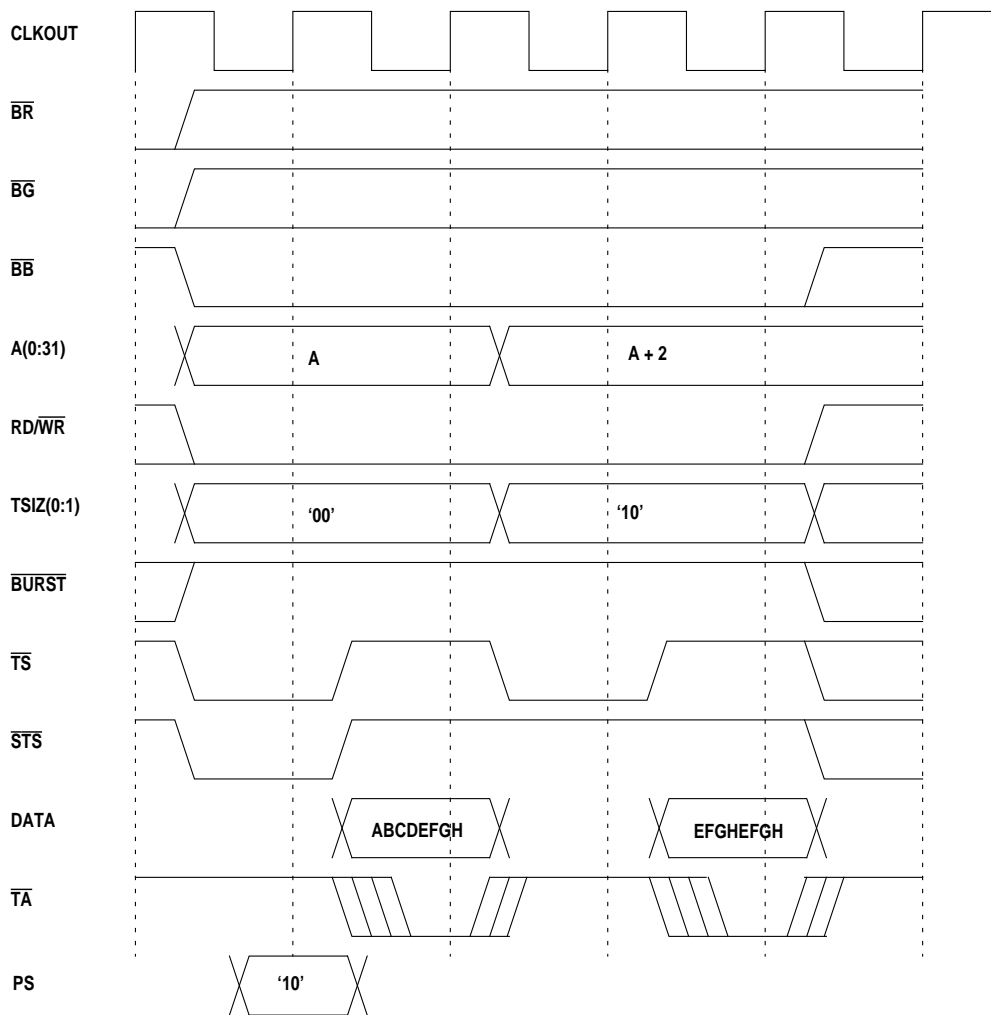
CLKOUT

$\overline{BR}$

$\overline{BG}$

$\overline{BB}$

A(0:31)

A

A + 2

RD/$\overline{WR}$

TSIZ(0:1)

'00'

'10'

$\overline{BURST}$

$\overline{TS}$

$\overline{STS}$

DATA

ABCDEFGH

EFGHEFGH

$\overline{TA}$

PS

'10'